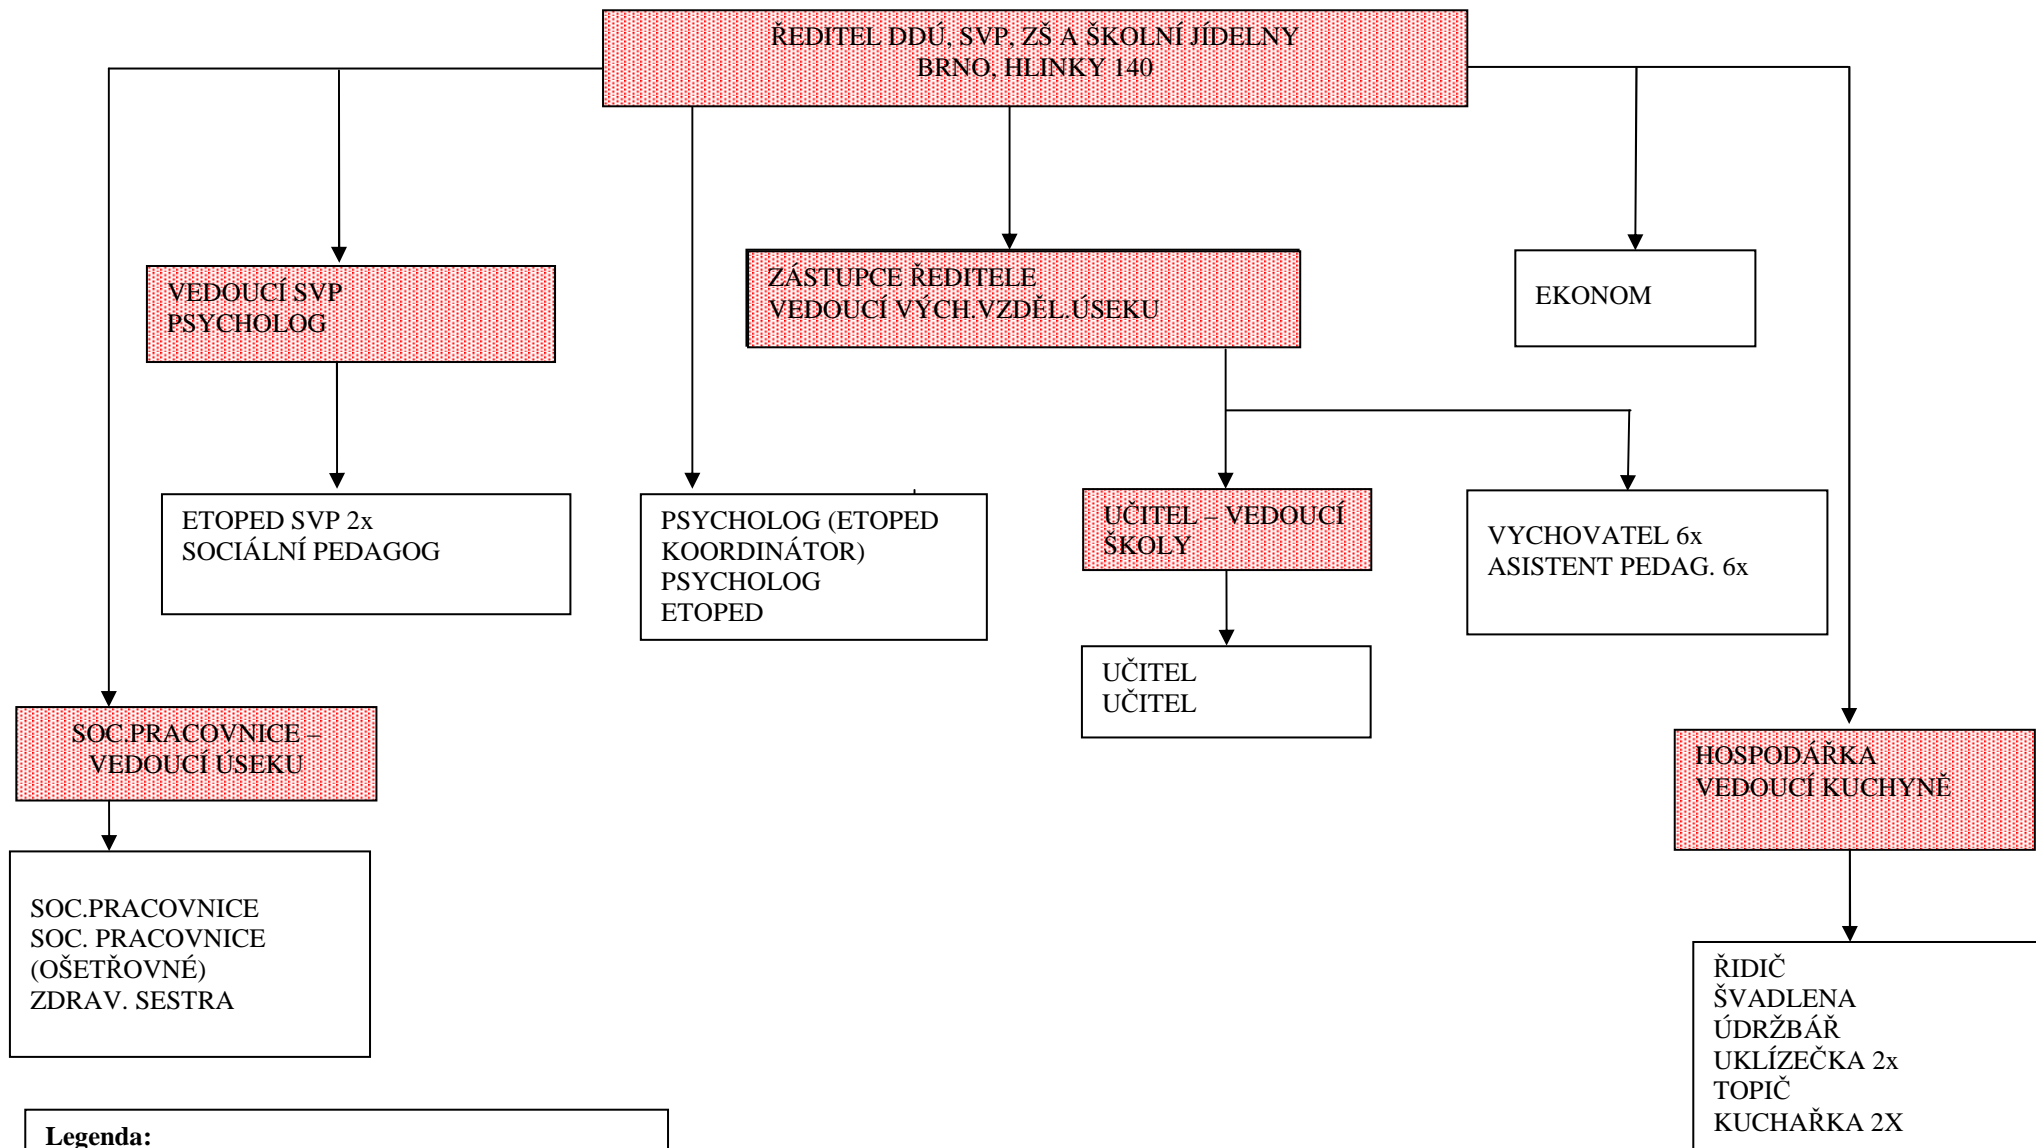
ŘEDITEL DDÚ, SVP, ZŠ A ŠKOLNÍ JÍDELNY
BRNO, HLINKY 140

VEDOUCÍ SVP
PSYCHOLOG

ZÁSTUPCE ŘEDITELE
VEDOUCÍ VÝCH.VZDĚL.ÚSEKU

EKONOM

ETOPED SVP 2x
SOCIÁLNÍ PEDAGOG

PSYCHOLOG (ETOPED KOORDINÁTOR)
PSYCHOLOG
ETOPED

UČITEL – VEDOUCÍ ŠKOLY

VYCHOVATEL 6x
ASISTENT PEDAG. 6x

UČITEL
UČITEL

SOC.PRACOVNICE – VEDOUCÍ ÚSEKU

HOSPODÁŘKA
VEDOUCÍ KUCHYNĚ

SOC.PRACOVNICE
SOC. PRACOVNICE (OŠETŘOVNÉ)
ZDRAV. SESTRA

ŘIDIČ
ŠVADLENA
ÚDRŽBÁŘ
UKLÍZEČKA 2x
TOPIČ
KUCHAŘKA 2X

Legenda: